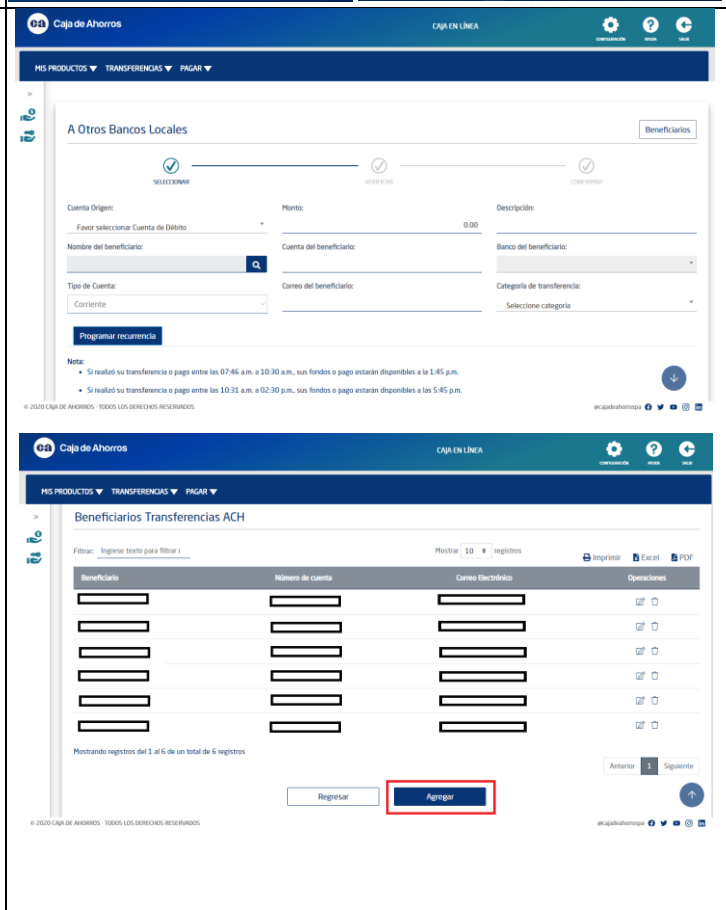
Caja de Ahorros

CAJA EN LÍNEA

CONFIGURACIÓN AYUDA SALIR

MIS PRODUCTOS TRANSFERENCIAS PAGAR

A Otros Bancos Locales

Beneficiarios

SELECCIONAR VERIFICAR CONFIRMAR

Cuenta Origen:
Favor seleccionar Cuenta de Débito

Monto:
0.00

Descripción:

Nombre del beneficiario:

Cuenta del beneficiario:

Banco del beneficiario:

Tipo de Cuenta:
Corriente

Correo del beneficiario:

Categoría de transferencia:
Seleccione categoría

Programar recurrencia

Nota:
• Si realizó su transferencia o pago entre las 07:46 a.m. a 10:30 a.m., sus fondos o pago estarán disponibles a la 1:45 p.m.
• Si realizó su transferencia o pago entre las 10:31 a.m. a 02:30 p.m., sus fondos o pago estarán disponibles a las 5:45 p.m.

© 2020 CAJA DE AHORROS · TODOS LOS DERECHOS RESERVADOS

@cajadeahorrospa

Caja de Ahorros

CAJA EN LÍNEA

CONFIGURACIÓN AYUDA SALIR

MIS PRODUCTOS TRANSFERENCIAS PAGAR

Beneficiarios Transferencias ACH

Filtrar: Ingrese texto para filtrar r

Mostrar 10 registros

Imprimir Excel PDF

| Beneficiario | Número de cuenta | Correo Electrónico | Operaciones |
|---|---|---|---|
| | | | |
| | | | |
| | | | |
| | | | |
| | | | |
| | | | |

Mostrando registros del 1 al 6 de un total de 6 registros

Anterior 1 Siguiente

Regresar Agregar

© 2020 CAJA DE AHORROS · TODOS LOS DERECHOS RESERVADOS

@cajadeahorrospa